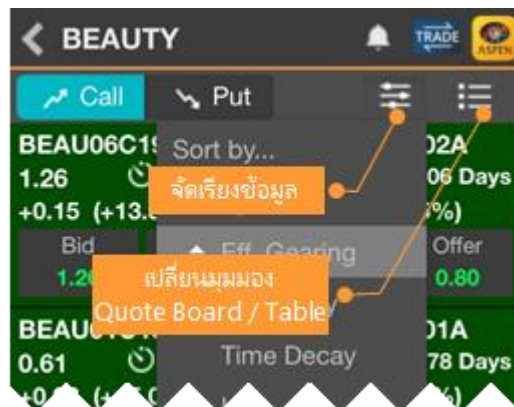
BEAUTY

TRADE

ASPEN

Call

Put

BEAU06C1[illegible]

1.26

+0.15 (+13.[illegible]

Bid

1.2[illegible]

Sort by...

จัดเรียงข้อมูล

Eff. Gearing

เปลี่ยนมุมมอง

Quote Board / Table

Time Decay

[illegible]02A

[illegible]06 Days

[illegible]%)

Offer

0.80

BEAU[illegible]

0.61

+0.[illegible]

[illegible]01A

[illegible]78 Days

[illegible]%)